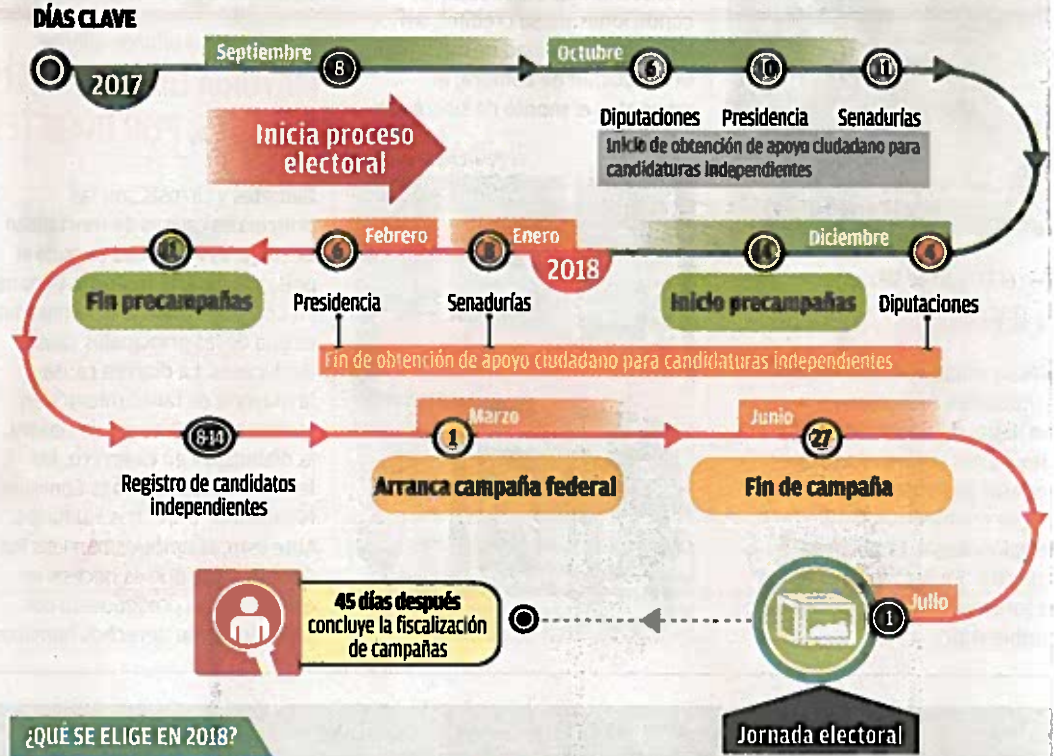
DÍAS CLAVE

2017

Septiembre
8

Inicia proceso electoral

Octubre
6
Diputaciones
10
Presidencia
11
Senadurías

Inicio de obtención de apoyo ciudadano para candidaturas independientes

Diciembre
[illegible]
Inicio precampañas
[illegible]
Diputaciones

Enero
2018
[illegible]
Senadurías

Febrero
6
Presidencia
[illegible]
Fin precampañas

Fin de obtención de apoyo ciudadano para candidaturas independientes

8-14
Registro de candidatos independientes

Marzo
1
Arranca campaña federal

Junio
27
Fin de campaña

Julio
1
Jornada electoral

45 días después concluye la fiscalización de campañas

¿QUÉ SE ELIGE EN 2018?